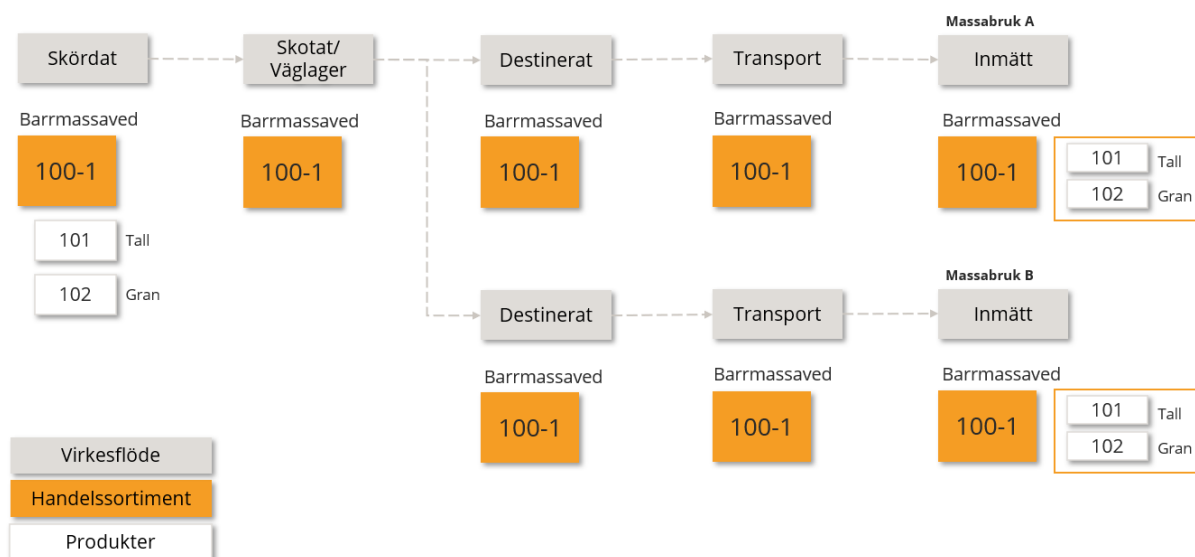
Massabruk A

Skördat
Skotat/ Väglager
Destinerat
Transport
Inmätt

Barrmassaved
100-1
101 Tall
102 Gran

Barrmassaved
100-1

Barrmassaved
100-1

Barrmassaved
100-1

Barrmassaved
100-1
101 Tall
102 Gran

Massabruk B

Destinerat
Transport
Inmätt

Barrmassaved
100-1

Barrmassaved
100-1

Barrmassaved
100-1
101 Tall
102 Gran

Virkesflöde
Handelssortiment
Produkter